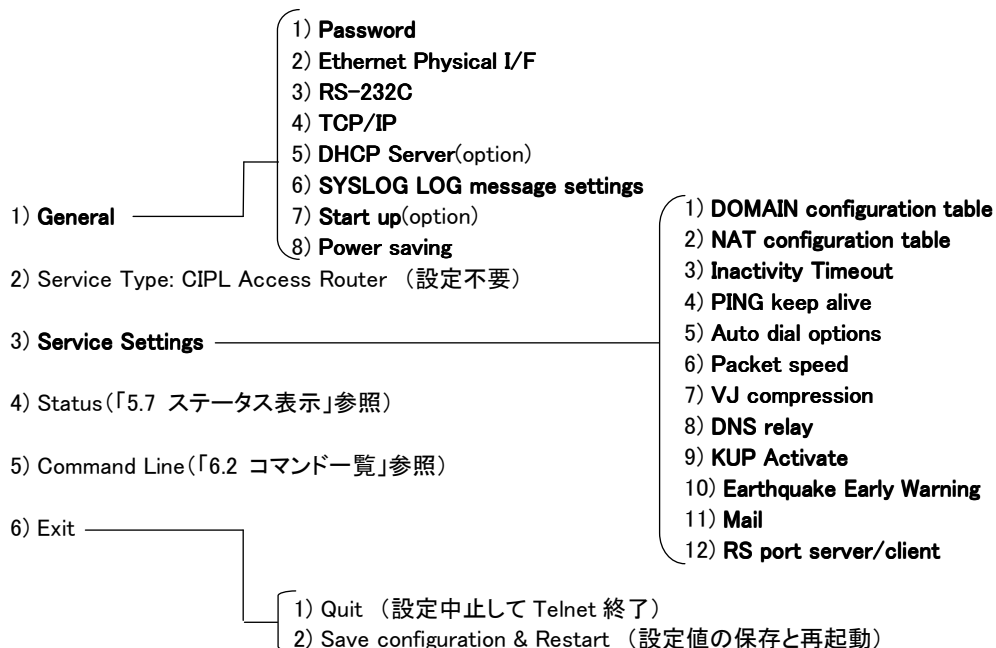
1) General

1) Password
2) Ethernet Physical I/F
3) RS-232C
4) TCP/IP
5) DHCP Server(option)
6) SYSLOG LOG message settings
7) Start up(option)
8) Power saving

2) Service Type: CIPL Access Router （設定不要）

3) Service Settings

1) DOMAIN configuration table
2) NAT configuration table
3) Inactivity Timeout
4) PING keep alive
5) Auto dial options
6) Packet speed
7) VJ compression
8) DNS relay
9) KUP Activate
10) Earthquake Early Warning
11) Mail
12) RS port server/client

4) Status（「5.7 ステータス表示」参照）

5) Command Line（「6.2 コマンド一覧」参照）

6) Exit

1) Quit （設定中止して Telnet 終了）
2) Save configuration & Restart （設定値の保存と再起動）